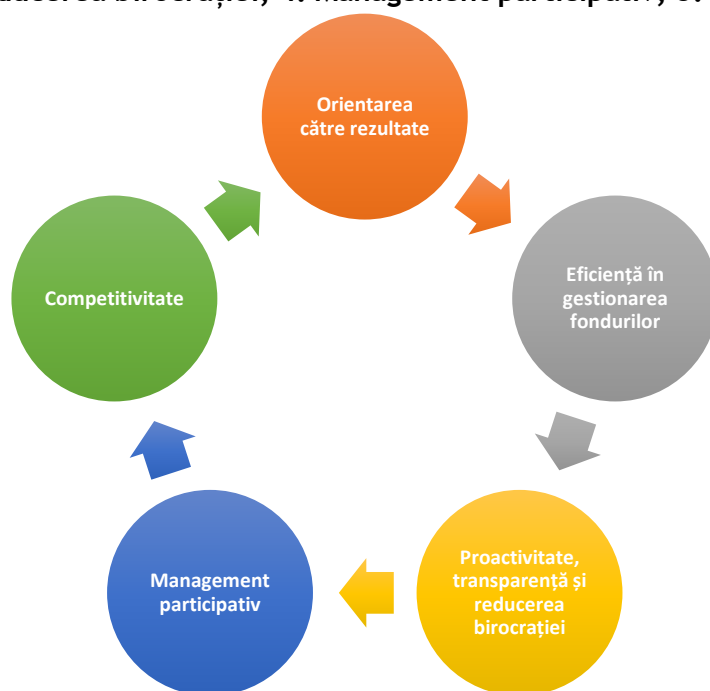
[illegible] birocrației; 4. Management participativ; 5. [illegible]

Orientarea către rezultate

Eficiență în gestionarea fondurilor

Proactivitate, transparență și reducerea birocrației

Management participativ

Competitivitate